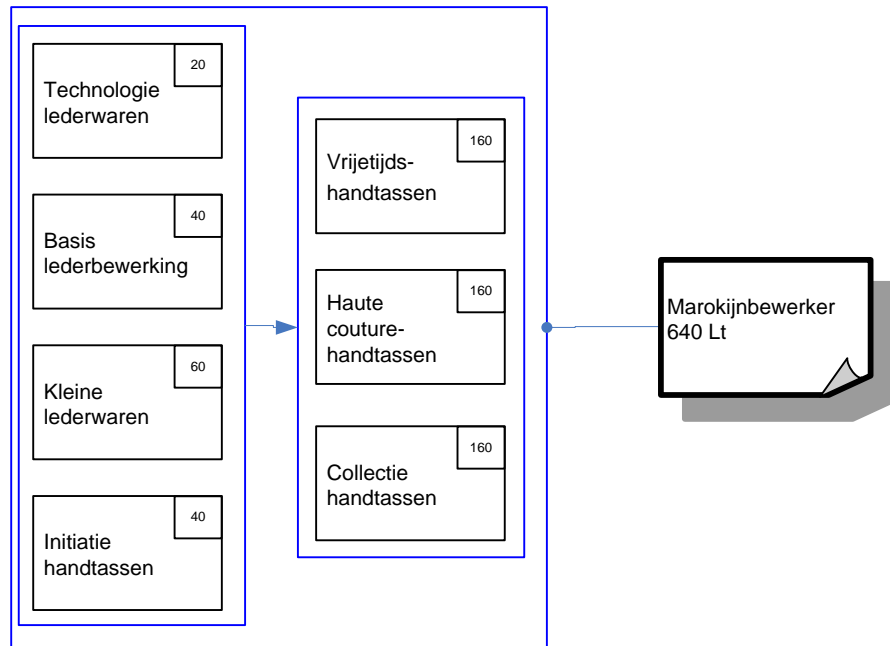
Technologie lederwaren 20

Basis lederbewerking 40

Kleine lederwaren 60

Initiatie handtassen 40

Vrijetijdshandtassen 160

Haute couture-handtassen 160

Collectie handtassen 160

Marokijnbewerker 640 Lt